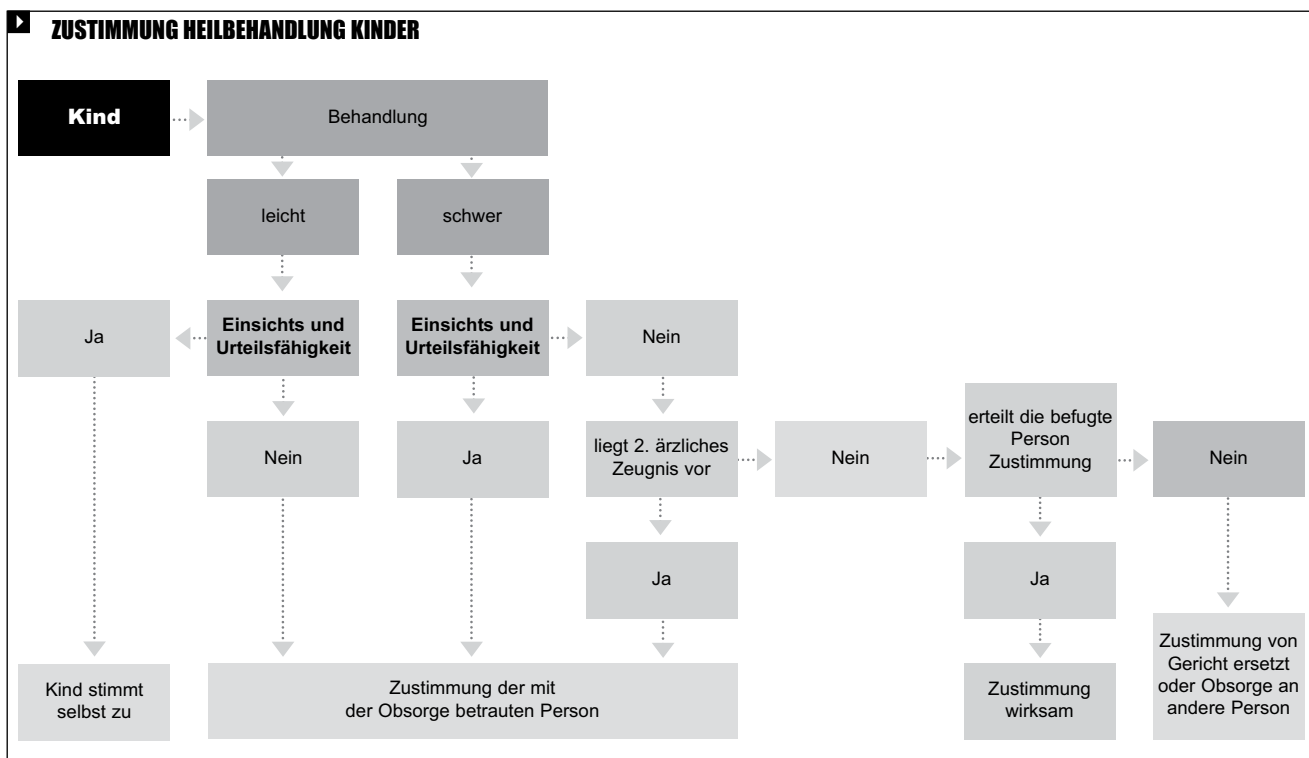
ZUSTIMMUNG HEILBEHANDLUNG KINDER

Kind

Behandlung

leicht

schwer

Ja

Einsichts und Urteilsfähigkeit

Einsichts und Urteilsfähigkeit

Nein

Nein

Ja

liegt 2. ärzliches Zeugnis vor

Nein

erteilt die befugte Person Zustimmung

Nein

Ja

Ja

Kind stimmt selbst zu

Zustimmung der mit der Obsorge betrauten Person

Zustimmung wirksam

Zustimmung von Gericht ersetzt oder Obsorge an andere Person